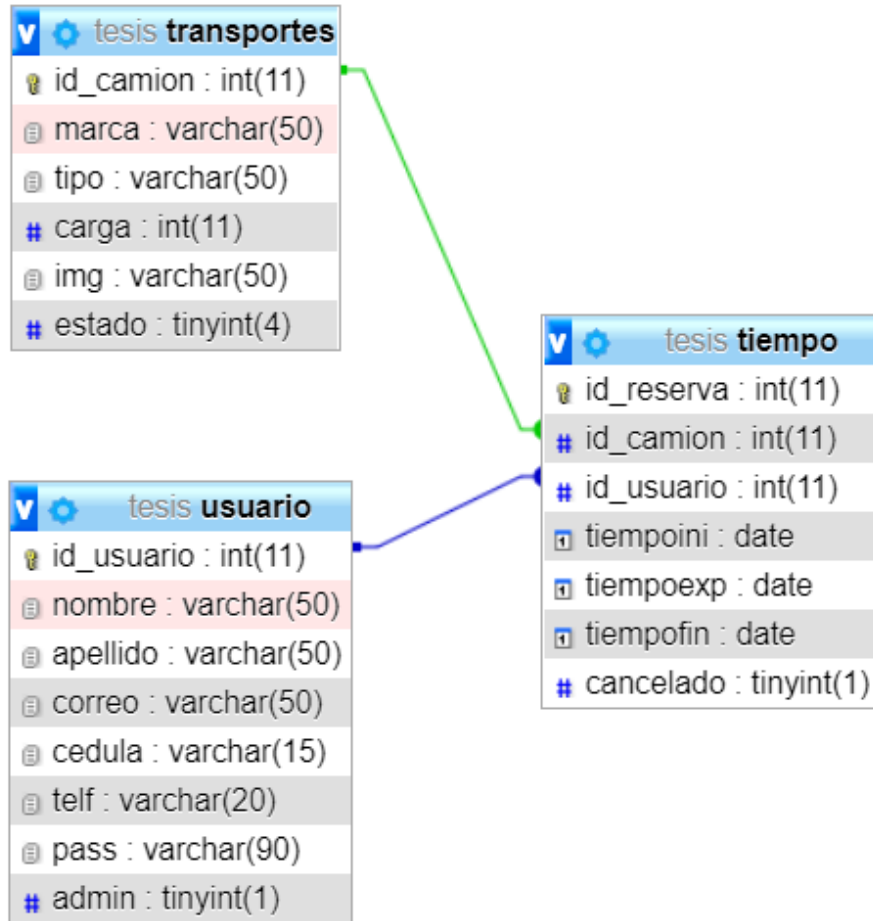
tesis transportes
id_camion : int(11)
marca : varchar(50)
tipo : varchar(50)
carga : int(11)
img : varchar(50)
estado : tinyint(4)

tesis tiempo
id_reserva : int(11)
id_camion : int(11)
id_usuario : int(11)
tiempoini : date
tiempoexp : date
tiempofin : date
cancelado : tinyint(1)

tesis usuario
id_usuario : int(11)
nombre : varchar(50)
apellido : varchar(50)
correo : varchar(50)
cedula : varchar(15)
telf : varchar(20)
pass : varchar(90)
admin : tinyint(1)